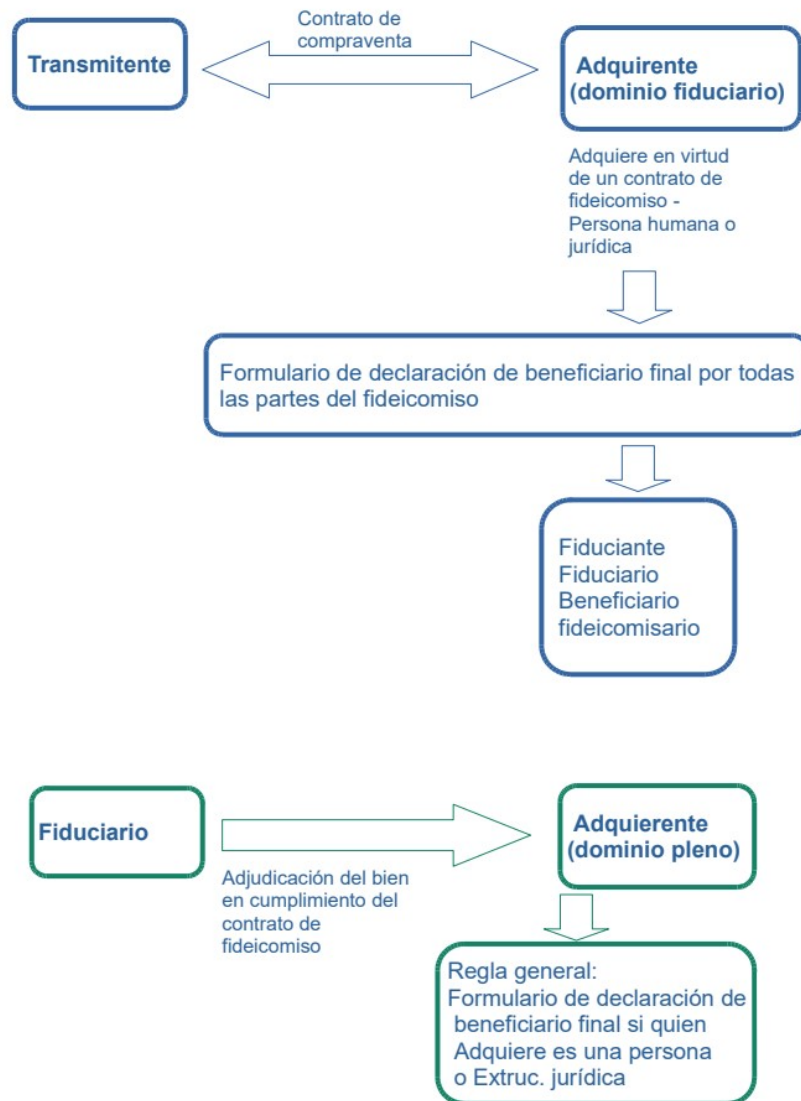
Transmitente

Contrato de compraventa

Adquirente (dominio fiduciario)

Adquiere en virtud de un contrato de fideicomiso - Persona humana o jurídica

Formulario de declaración de beneficiario final por todas las partes del fideicomiso

Fiduciante
Fiduciario
Beneficiario
fideicomisario

Fiduciario

Adquierente (dominio pleno)

Adjudicación del bien en cumplimiento del contrato de fideicomiso

Regla general:
Formulario de declaración de beneficiario final si quien Adquiere es una persona o Extruc. jurídica